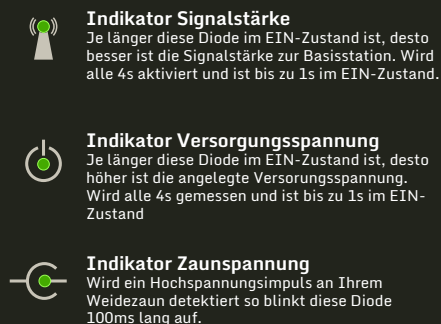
Indikator Signalstärke
Je länger diese Diode im EIN-Zustand ist, desto besser ist die Signalstärke zur Basisstation. Wird alle 4s aktiviert und ist bis zu 1s im EIN-Zustand.

Indikator Versorgungsspannung
Je länger diese Diode im EIN-Zustand ist, desto höher ist die angelegte Versorgungsspannung. Wird alle 4s gemessen und ist bis zu 1s im EIN-Zustand

Indikator Zaunspannung
Wird ein Hochspannungsimpuls an Ihrem Weidezaun detektiert so blinkt diese Diode 100ms lang auf.